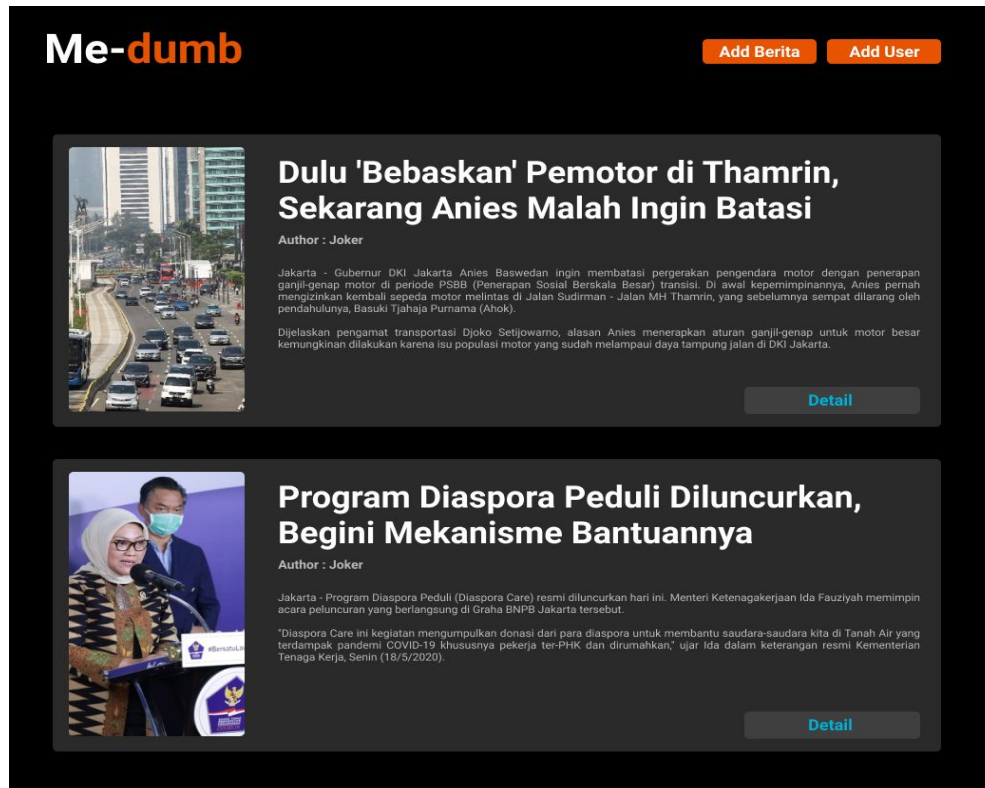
Me-dumb

Add Berita Add User

Dulu 'Bebaskan' Pemotor di Thamrin, Sekarang Anies Malah Ingin Batasi

Author : Joker

Jakarta - Gubernur DKI Jakarta Anies Baswedan ingin membatasi pergerakan pengendara motor dengan penerapan ganjil-genap motor di periode PSBB (Penerapan Sosial Berskala Besar) transisi. Di awal kepemimpinannya, Anies pernah mengizinkan kembali sepeda motor melintas di Jalan Sudirman - Jalan MH Thamrin, yang sebelumnya sempat dilarang oleh pendahulunya, Basuki Tjahaja Purnama (Ahok).

Dijelaskan pengamat transportasi Djoko Setijowarno, alasan Anies menerapkan aturan ganjil-genap untuk motor besar kemungkinan dilakukan karena isu populasi motor yang sudah melampaui daya tampung jalan di DKI Jakarta.

Detail

Program Diaspora Peduli Diluncurkan, Begini Mekanisme Bantuannya

Author : Joker

Jakarta - Program Diaspora Peduli (Diaspora Care) resmi diluncurkan hari ini. Menteri Ketenagakerjaan Ida Fauziyah memimpin acara peluncuran yang berlangsung di Graha BNPB Jakarta tersebut.

"Diaspora Care ini kegiatan mengumpulkan donasi dari para diaspora untuk membantu saudara-saudara kita di Tanah Air yang terdampak pandemi COVID-19 khususnya pekerja ter-PHK dan dirumahkan," ujar Ida dalam keterangan resmi Kementerian Tenaga Kerja, Senin (18/5/2020).

Detail